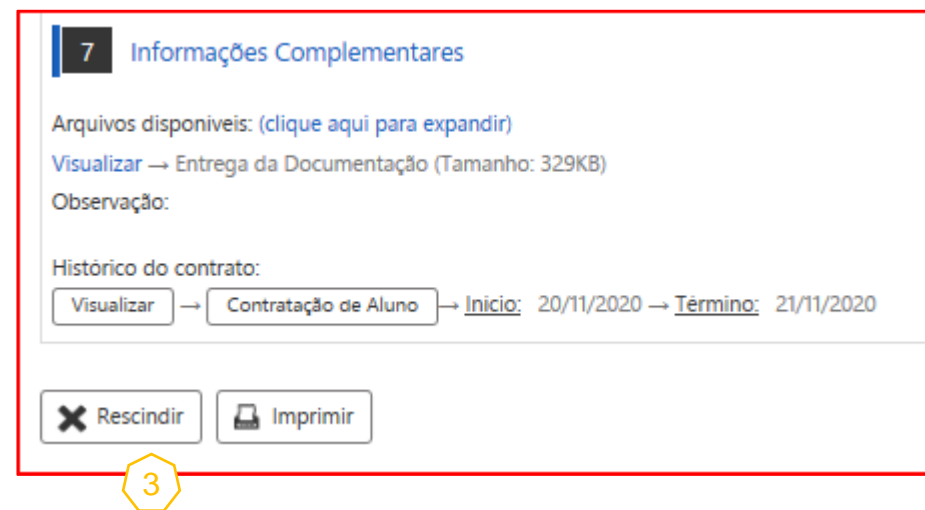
7 Informações Complementares

Arquivos disponiveis: (clique aqui para expandir)

Visualizar → Entrega da Documentação (Tamanho: 329KB)

Observação:

Histórico do contrato:

Visualizar → Contratação de Aluno → Inicio: 20/11/2020 → Término: 21/11/2020

Rescindir Imprimir

3